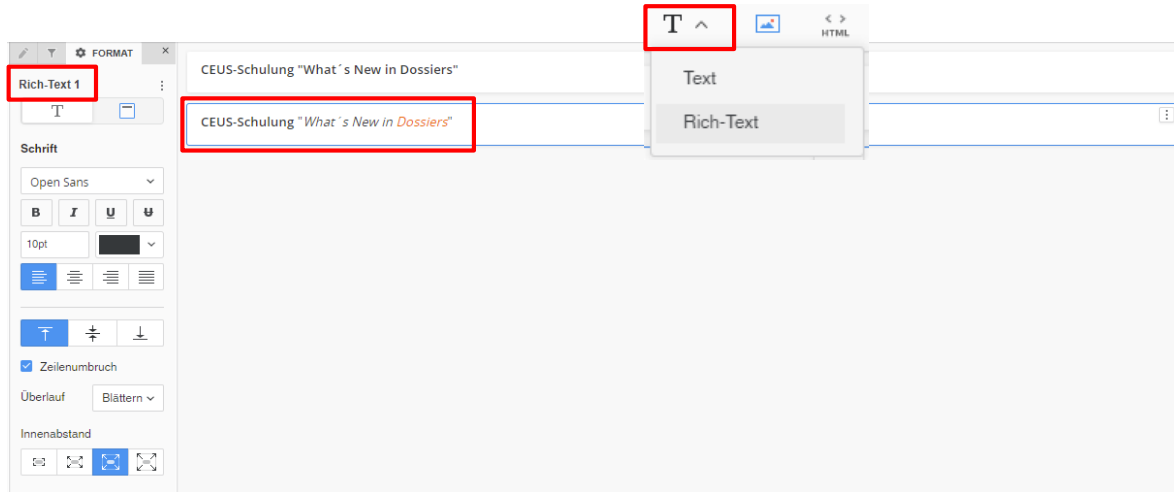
T

HTML

FORMAT

Rich-Text 1

T

Schrift

Open Sans

B I U S

10pt

Zeilenumbruch

Überlauf Blättern

Innenabstand

CEUS-Schulung "What´s New in Dossiers"

CEUS-Schulung "What´s New in Dossiers"

Text

Rich-Text